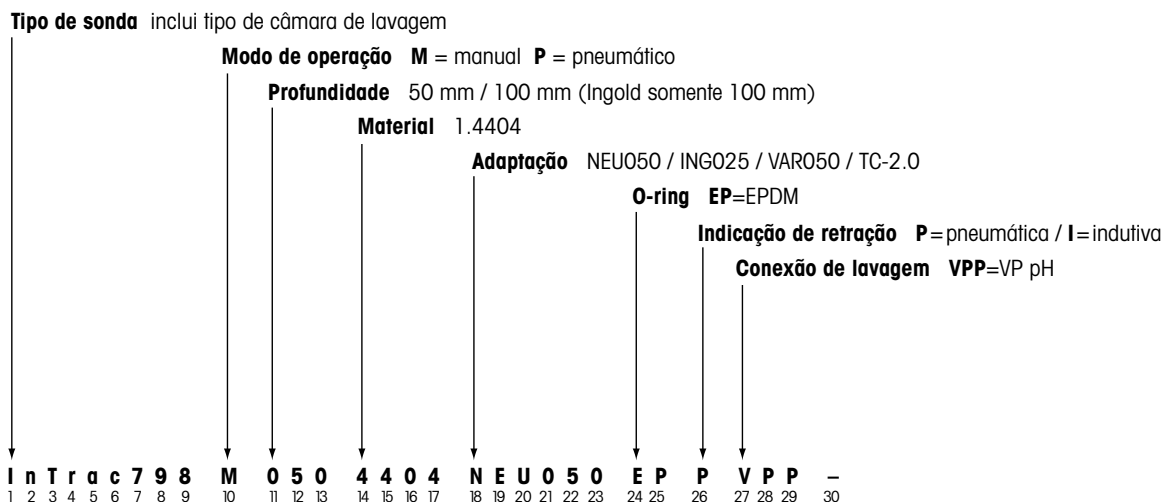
**Tipo de sonda** inclui tipo de câmara de lavagem

**Modo de operação** **M** = manual **P** = pneumático

**Profundidade** 50 mm / 100 mm (Ingold somente 100 mm)

**Material** 1.4404

**Adaptação** NEU050 / ING025 / VAR050 / TC-2.0

**O-ring** **EP**=EPDM

**Indicação de retração** **P**=pneumática / **I**=indutiva

**Conexão de lavagem** **VPP**=VP pH

| I | n | T | r | a | c | 7 | 9 | 8 | M | 0 | 5 | 0 | 4 | 4 | 0 | 4 | N | E | U | 0 | 5 | 0 | E | P | P | V | P | P | – |
|---|---|---|---|---|---|---|---|---|---|---|---|---|---|---|---|---|---|---|---|---|---|---|---|---|---|---|---|---|---|
| 1 | 2 | 3 | 4 | 5 | 6 | 7 | 8 | 9 | 10 | 11 | 12 | 13 | 14 | 15 | 16 | 17 | 18 | 19 | 20 | 21 | 22 | 23 | 24 | 25 | 26 | 27 | 28 | 29 | 30 |